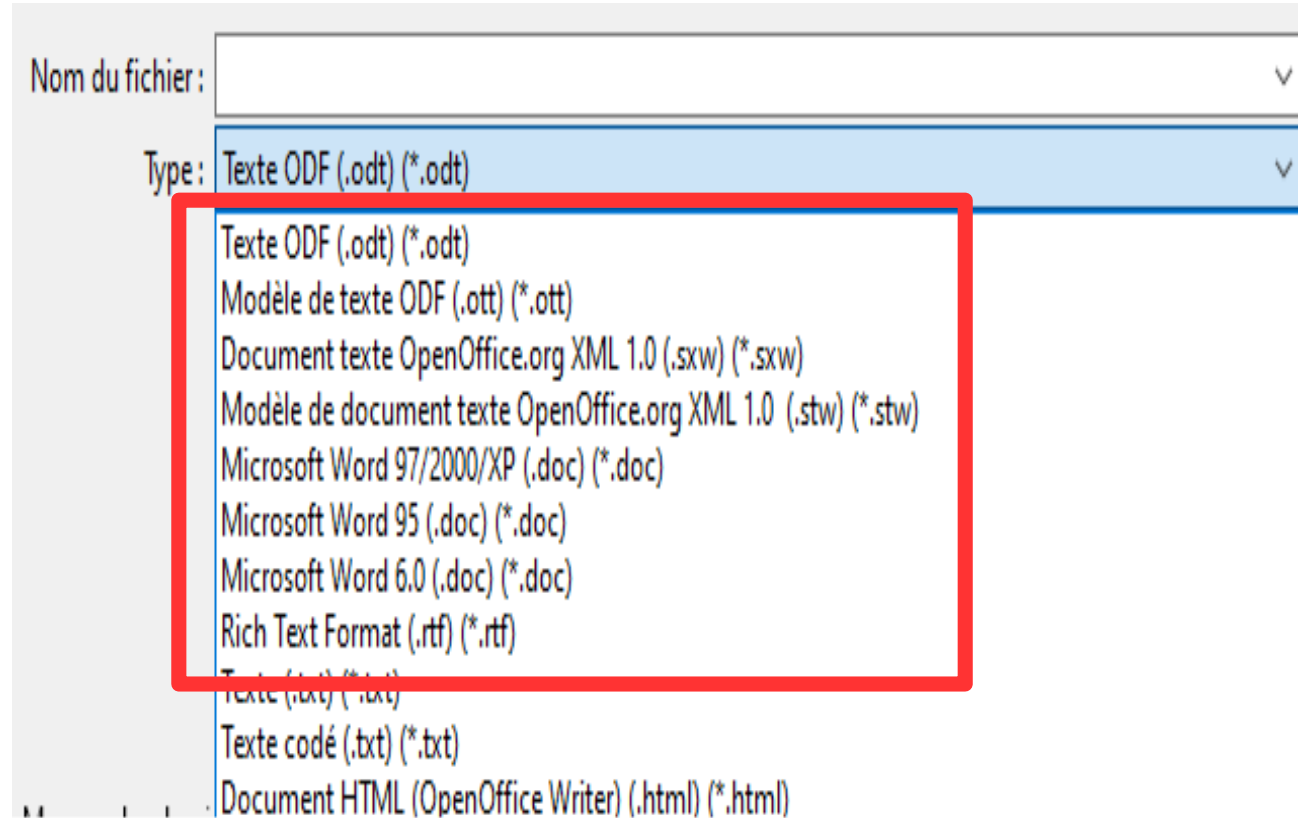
Nom du fichier :

Type : Texte ODF (.odt) (*.odt)

Texte ODF (.odt) (*.odt)
Modèle de texte ODF (.ott) (*.ott)
Document texte OpenOffice.org XML 1.0 (.sxw) (*.sxw)
Modèle de document texte OpenOffice.org XML 1.0 (.stw) (*.stw)
Microsoft Word 97/2000/XP (.doc) (*.doc)
Microsoft Word 95 (.doc) (*.doc)
Microsoft Word 6.0 (.doc) (*.doc)
Rich Text Format (.rtf) (*.rtf)
Texte (.txt) (*.txt)
Texte codé (.txt) (*.txt)
Document HTML (OpenOffice Writer) (.html) (*.html)